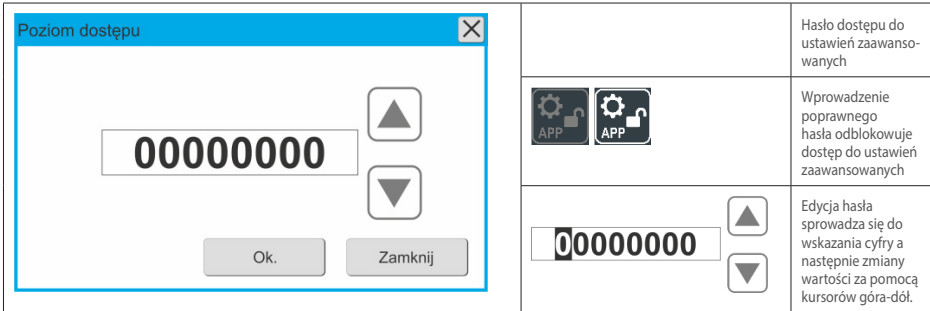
Poziom dostępu

00000000

Ok.

Zamknij

Hasło dostępu do ustawień zaawansowanych

APP APP

Wprowadzenie poprawnego hasła odblokowuje dostęp do ustawień zaawansowanych

00000000

Edycja hasła sprowadza się do wskazania cyfry a następnie zmiany wartości za pomocą kursorów góra-dół.